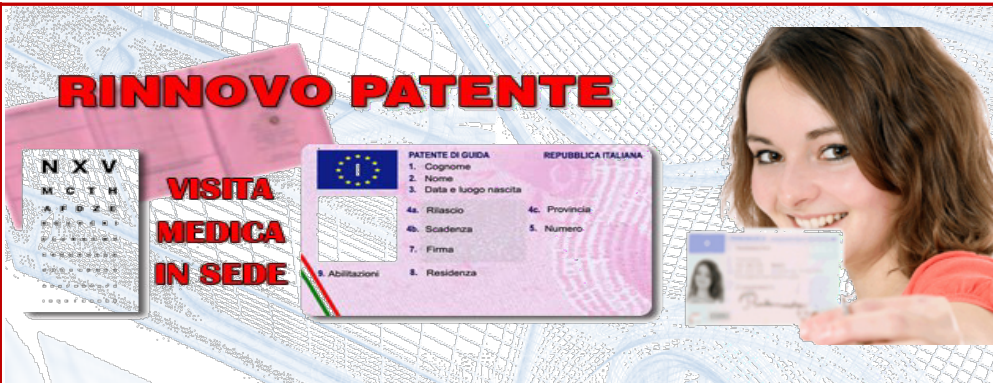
RINNOVO PATENTE

N X V
M C T H
A F D Z E

VISITA
MEDICA
IN SEDE

I
PATENTE DI GUIDA
REPUBBLICA ITALIANA
1. Cognome
2. Nome
3. Data e luogo nascita
4a. Rilascio
4c. Provincia
4b. Scadenza
5. Numero
7. Firma
9. Abilitazioni
8. Residenza